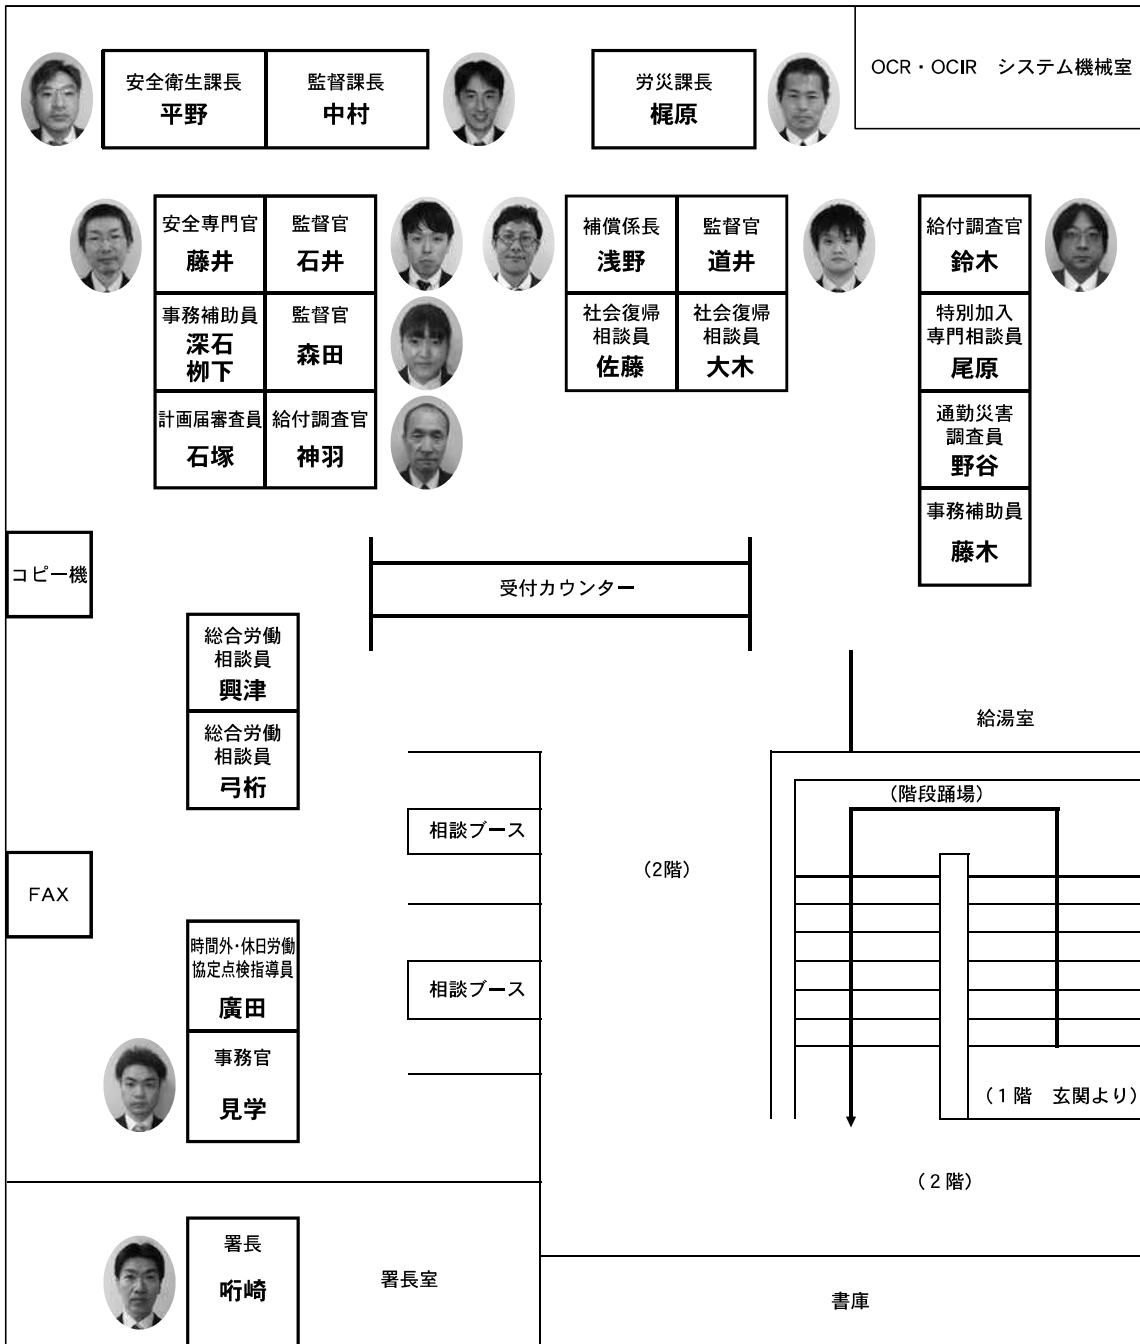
安全衛生課長
平野

監督課長
中村

労災課長
梶原

OCR・OCIR　システム機械室

安全専門官
藤井

監督官
石井

事務補助員
深石
栁下

監督官
森田

計画届審査員
石塚

給付調査官
神羽

補償係長
浅野

監督官
道井

社会復帰相談員
佐藤

社会復帰相談員
大木

給付調査官
鈴木

特別加入専門相談員
尾原

通勤災害調査員
野谷

事務補助員
藤木

コピー機

受付カウンター

総合労働相談員
興津

総合労働相談員
弓桁

給湯室

（階段踊場）

相談ブース

（2階）

FAX

時間外・休日労働協定点検指導員
廣田

相談ブース

事務官
見学

（1階　玄関より）

（2階）

署長
㕮崎

署長室

書庫